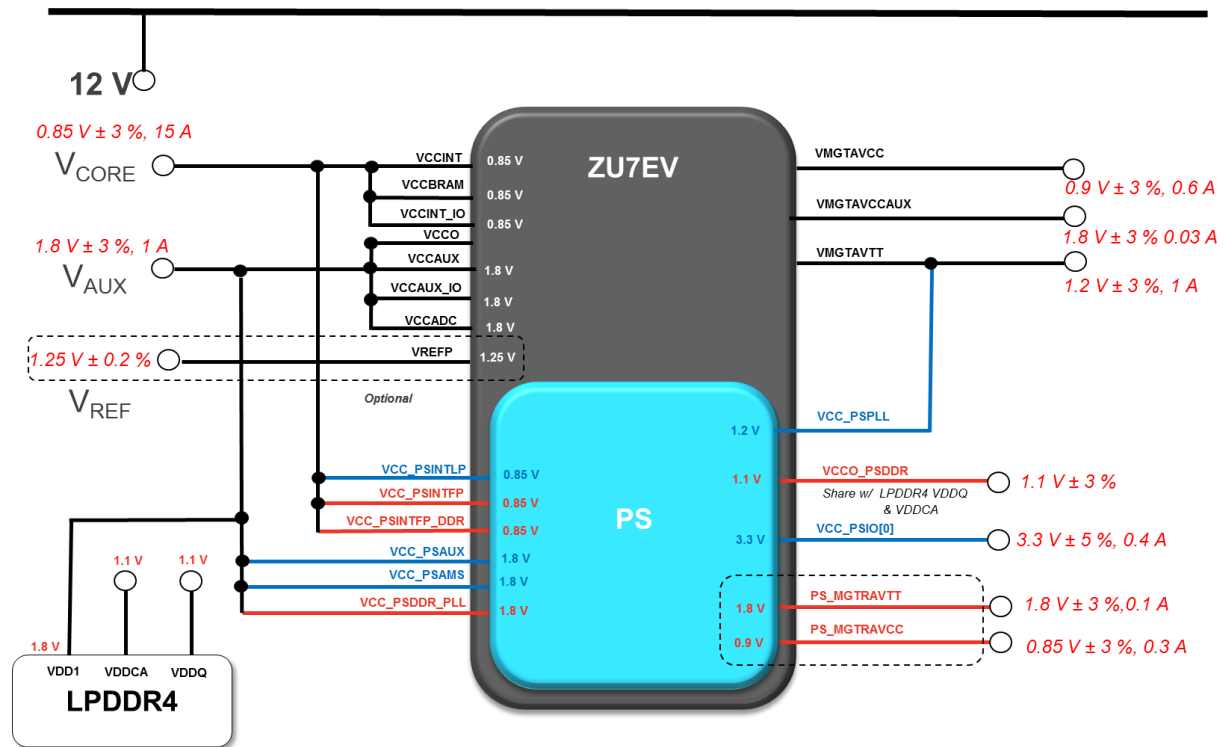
12 V

0.85 V ± 3 %, 15 A
$V_{CORE}$

1.8 V ± 3 %, 1 A
$V_{AUX}$

1.25 V ± 0.2 %
$V_{REF}$

VCCINT 0.85 V
VCCBRAM 0.85 V
VCCINT_IO 0.85 V
VCCO
VCCAUX 1.8 V
VCCAUX_IO 1.8 V
VCCADC 1.8 V
VREFP 1.25 V

Optional

ZU7EV

VMGTAVCC
0.9 V ± 3 %, 0.6 A
VMGTAVCCAUX
1.8 V ± 3 % 0.03 A
VMGTAVTT
1.2 V ± 3 %, 1 A

PS

1.2 V VCC_PSPLL
1.1 V VCCO_PSDDR
Share w/ LPDDR4 VDDQ & VDDCA
1.1 V ± 3 %
3.3 V VCC_PSIO[0]
3.3 V ± 5 %, 0.4 A
1.8 V PS_MGTRAVTT
1.8 V ± 3 %,0.1 A
0.9 V PS_MGTRAVCC
0.85 V ± 3 %, 0.3 A

VCC_PSINTLP 0.85 V
VCC_PSINTFP 0.85 V
VCC_PSINTFP_DDR 0.85 V
VCC_PSAUX 1.8 V
VCC_PSAMS 1.8 V
VCC_PSDDR_PLL 1.8 V

1.1 V
1.1 V
1.8 V
VDD1 VDDCA VDDQ
LPDDR4